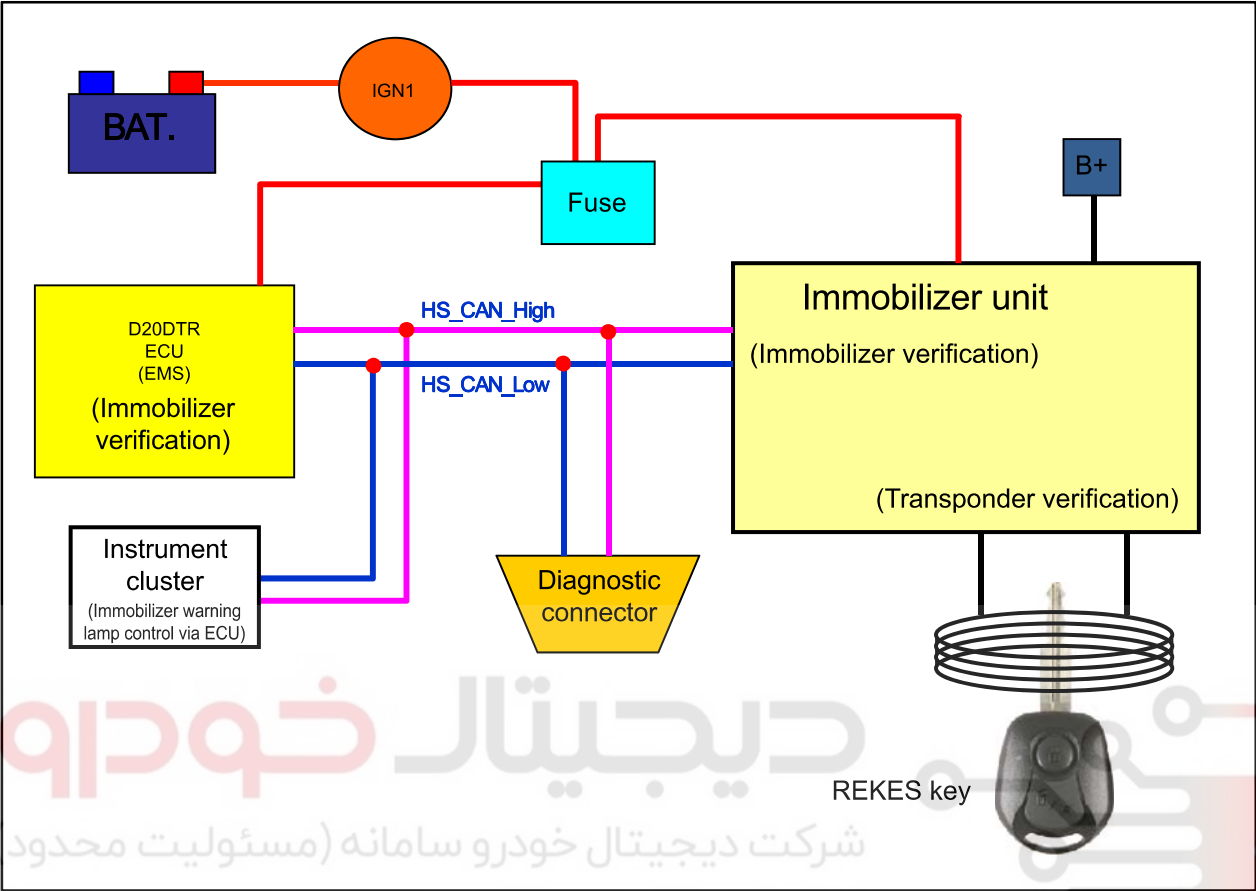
BAT.

IGN1

Fuse

B+

D20DTR
ECU
(EMS)
(Immobilizer verification)

HS_CAN_High

HS_CAN_Low

Immobilizer unit
(Immobilizer verification)

(Transponder verification)

Instrument cluster
(Immobilizer warning lamp control via ECU)

Diagnostic connector

REKES key

دیجیتال خودرو

شرکت دیجیتال خودرو سامانه (مسئولیت محدود)